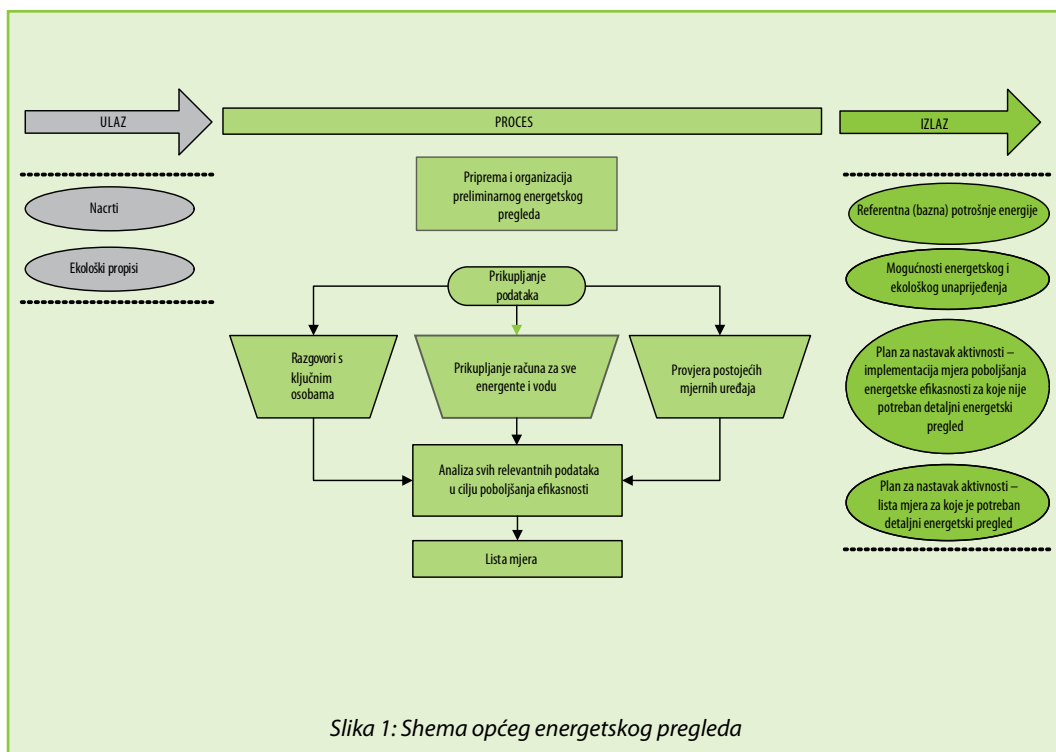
ULAZ

PROCES

IZLAZ

Nacrti

Ekološki propisi

Priprema i organizacija preliminarnog energetskog pregleda

Prikupljanje podataka

Razgovori s ključnim osobama

Prikupljanje računa za sve energente i vodu

Provjera postojećih mjernih uređaja

Analiza svih relevantnih podataka u cilju poboljšanja efikasnosti

Lista mjera

Referentna (bazna) potrošnje energije

Mogućnosti energetskog i ekološkog unaprijeđenja

Plan za nastavak aktivnosti – implementacija mjera poboljšanja energetske efikasnosti za koje nije potreban detaljni energetski pregled

Plan za nastavak aktivnosti – lista mjera za koje je potreban detaljni energetski pregled

Slika 1: Shema općeg energetskog pregleda